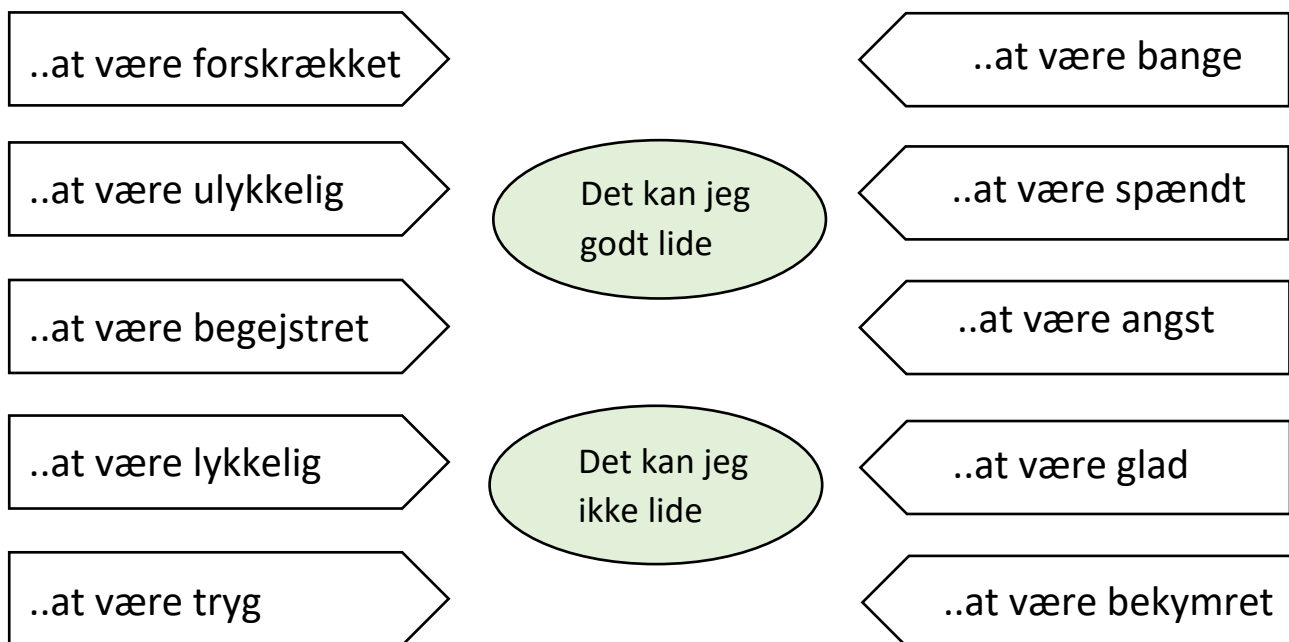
..at være forskrækket

..at være bange

..at være ulykkelig

Det kan jeg godt lide

..at være spændt

..at være begejstret

..at være angst

..at være lykkelig

Det kan jeg ikke lide

..at være glad

..at være tryg

..at være bekymret